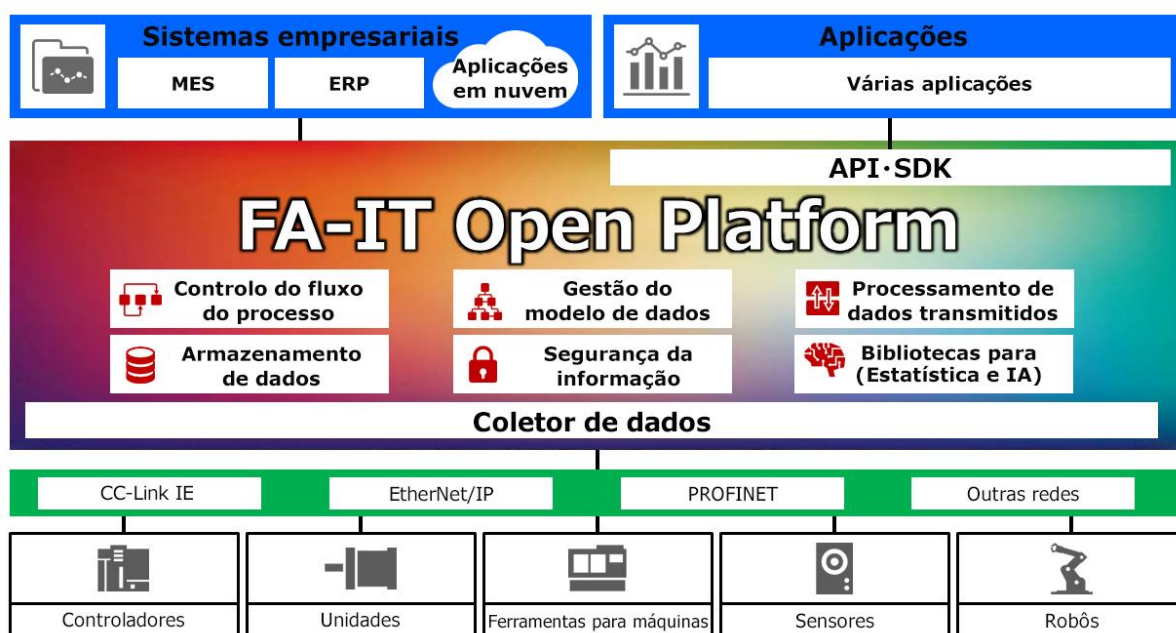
Sistemas empresariais

MES

ERP

Aplicações em nuvem

Aplicações

Várias aplicações

API·SDK

FA-IT Open Platform

Controlo do fluxo do processo

Gestão do modelo de dados

Processamento de dados transmitidos

Armazenamento de dados

Segurança da informação

Bibliotecas para (Estatística e IA)

Coletor de dados

CC-Link IE

EtherNet/IP

PROFINET

Outras redes

Controladores

Unidades

Ferramentas para máquinas

Sensores

Robôs